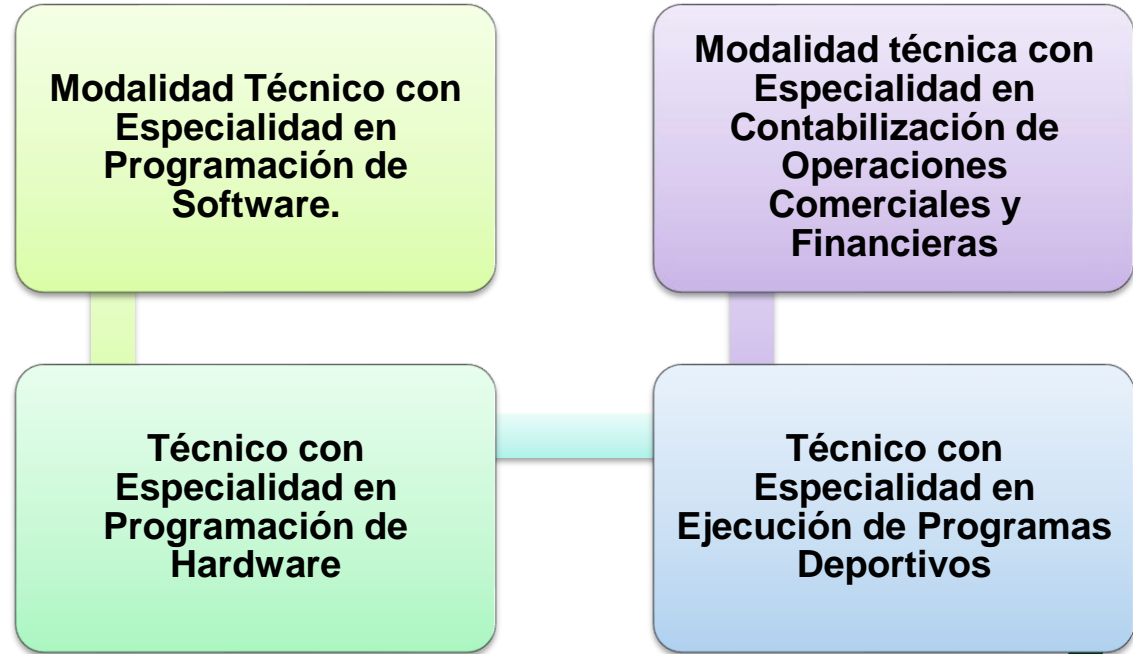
Modalidad Técnico con Especialidad en Programación de Software.

Modalidad técnica con Especialidad en Contabilización de Operaciones Comerciales y Financieras

Técnico con Especialidad en Programación de Hardware

Técnico con Especialidad en Ejecución de Programas Deportivos